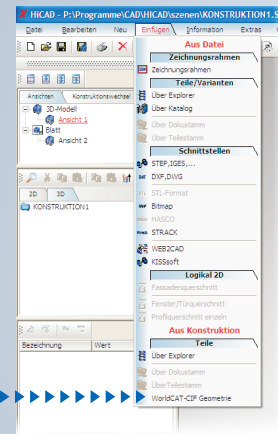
HiCAD - P:\Programme\CAD\HiCAD\szenen\KONSTRUKTION1.S

Datei Bearbeiten Neu Einfügen Information Extras

Ansichten Konstruktionswechsel

3D-Modell
Ansicht 1
Blatt
Ansicht 2

2D 3D

KONSTRUKTION1

Bezeichnung Wert

Aus Datei
Zeichnungsrahmen
Zeichnungsrahmen
Teile/Varianten
Über Explorer
Über Katalog
Über Dokustamm
Über Teilestamm
Schnittstellen
STEP,IGES,...
DXF,DWG
STL-Format
Bitmap
HASCO
STRACK
WEB2CAD
KISSsoft
Logikal 2D
Fassadenquerschnitt
Fenster/Türquerschnitt
Profilquerschnitt einzeln
Aus Konstruktion
Teile
Über Explorer
Über Dokustamm
ÜberTeilestamm
WorldCAT-CIF Geometrie